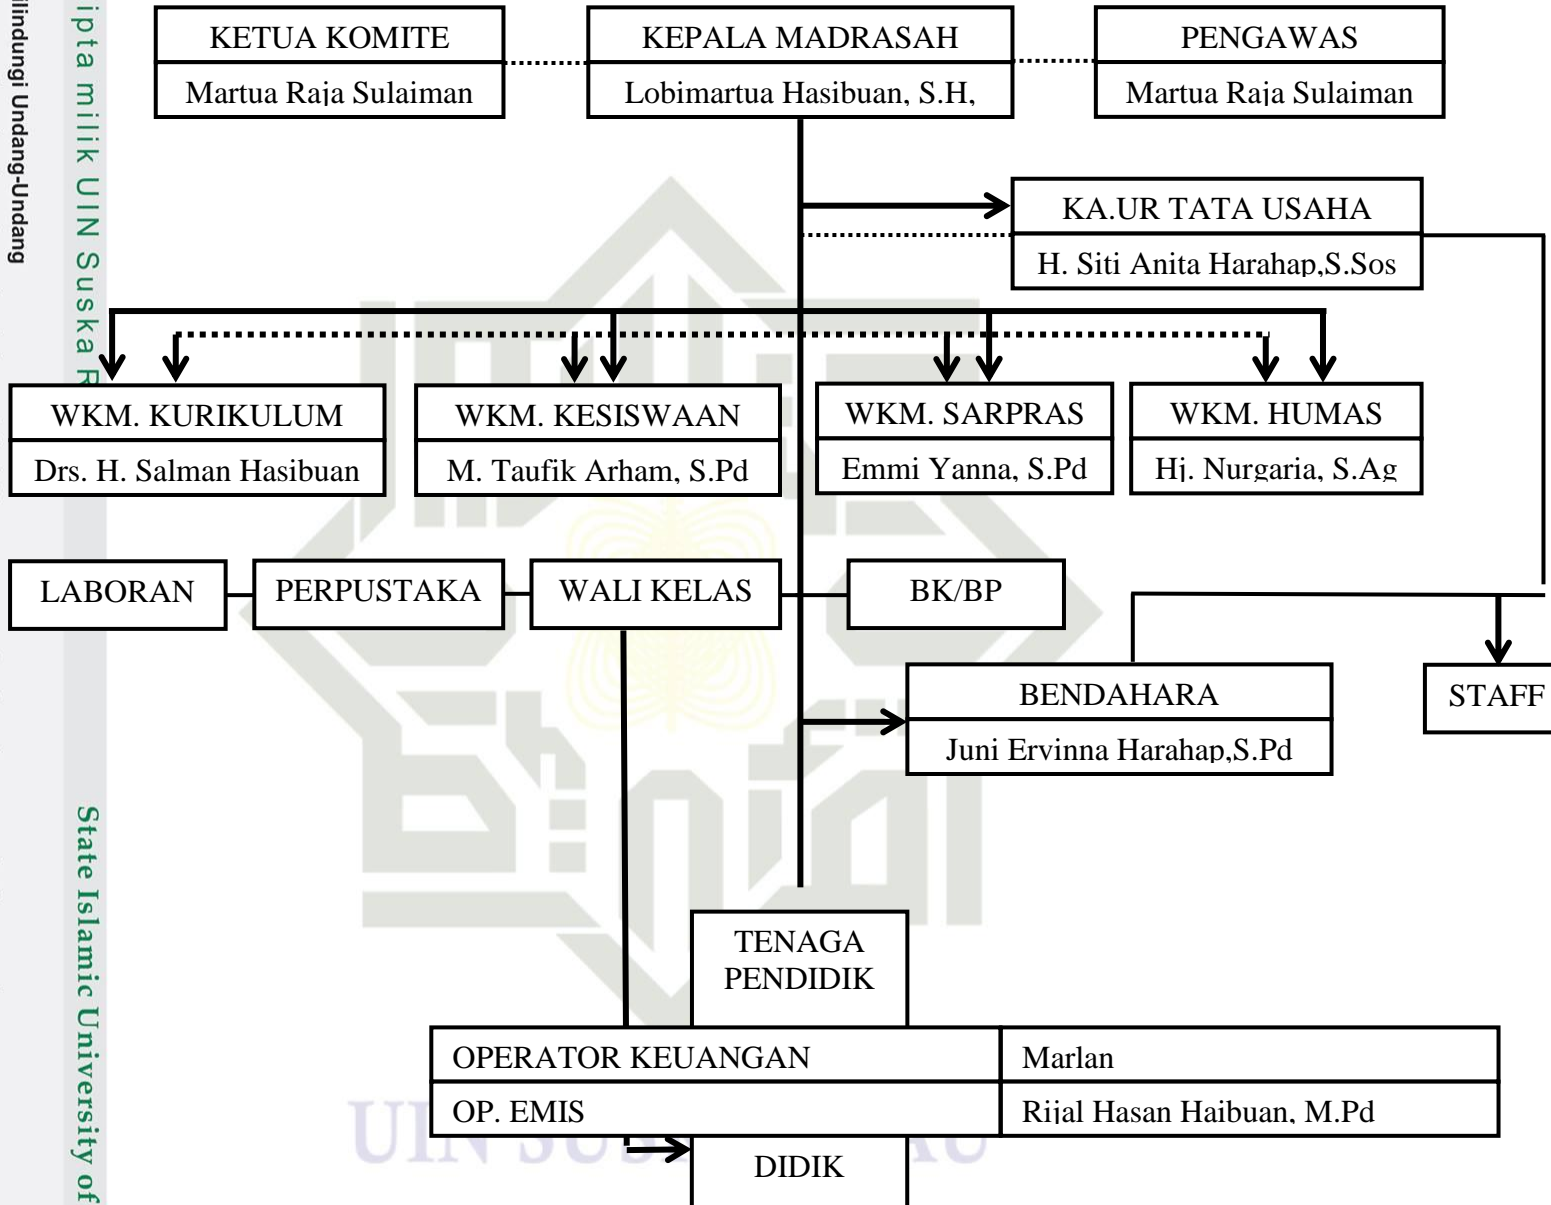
ilindungi Undang-Undang

ipta milik UIN Suska R

KETUA KOMITE
Martua Raja Sulaiman

KEPALA MADRASAH
Lobimartua Hasibuan, S.H,

PENGAWAS
Martua Raja Sulaiman

KA.UR TATA USAHA
H. Siti Anita Harahap,S.Sos

WKM. KURIKULUM
Drs. H. Salman Hasibuan

WKM. KESISWAAN
M. Taufik Arham, S.Pd

WKM. SARPRAS
Emmi Yanna, S.Pd

WKM. HUMAS
Hj. Nurgaria, S.Ag

LABORAN

PERPUSTAKA

WALI KELAS

BK/BP

BENDAHARA
Juni Ervinna Harahap,S.Pd

STAFF

TENAGA PENDIDIK

| OPERATOR KEUANGAN | Marlan |
|---|---|
| OP. EMIS | Rijal Hasan Haibuan, M.Pd |

DIDIK

State Islamic University of

UIN SU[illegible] AU